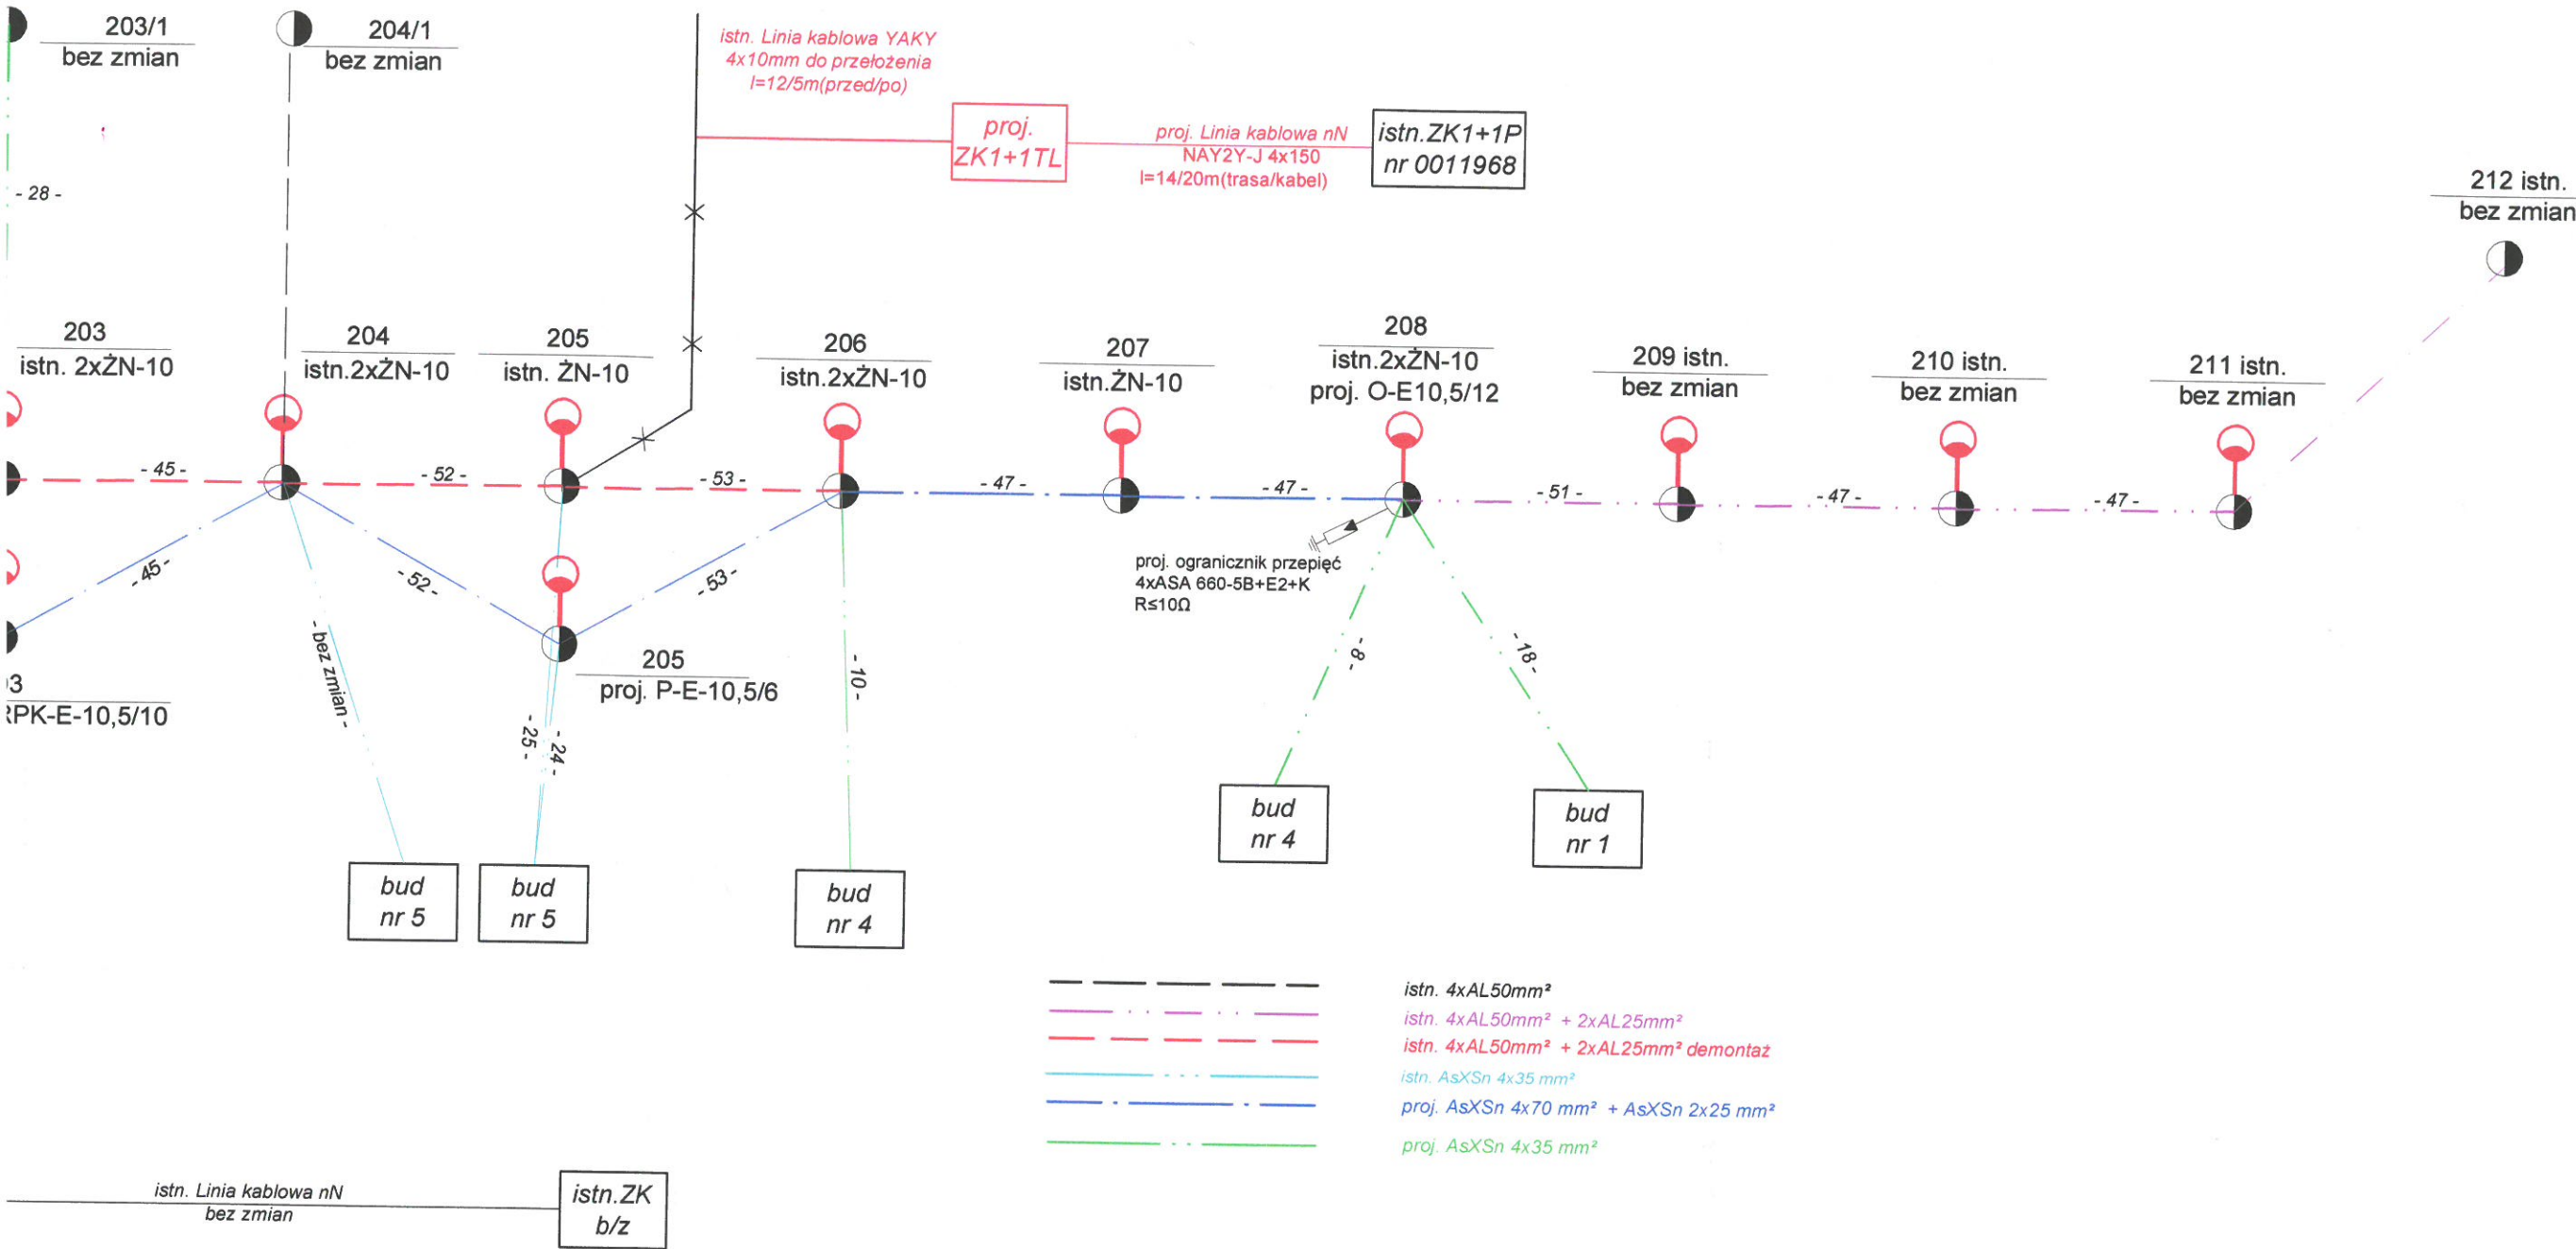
203/1
bez zmian

204/1
bez zmian

istn. Linia kablowa YAKY
4x10mm do przełożenia
l=12/5m(przed/po)

proj.
ZK1+1TL

proj. Linia kablowa nN
NAY2Y-J 4x150
l=14/20m(trasa/kabel)

istn.ZK1+1P
nr 0011968

212 istn.
bez zmian

- 28 -

203
istn. 2xŻN-10

204
istn.2xŻN-10

205
istn. ŻN-10

206
istn.2xŻN-10

207
istn.ŻN-10

208
istn.2xŻN-10
proj. O-E10,5/12

209 istn.
bez zmian

210 istn.
bez zmian

211 istn.
bez zmian

- 45 -
- 52 -
- 53 -
- 47 -
- 47 -
- 51 -
- 47 -
- 47 -

- 45 -
- 52 -
- 53 -

proj. ogranicznik przepięć
4xASA 660-5B+E2+K
R≤10Ω

- bez zmian -
- 10 -
- 8 -
- 18 -

205
proj. P-E-10,5/6

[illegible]3
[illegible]PK-E-10,5/10

- 25 -
- 24 -

bud
nr 5

bud
nr 5

bud
nr 4

bud
nr 4

bud
nr 1

istn. 4xAL50mm²
istn. 4xAL50mm² + 2xAL25mm²
istn. 4xAL50mm² + 2xAL25mm² demontaż
istn. AsXSn 4x35 mm²
proj. AsXSn 4x70 mm² + AsXSn 2x25 mm²
proj. AsXSn 4x35 mm²

istn. Linia kablowa nN
bez zmian

istn.ZK
b/z